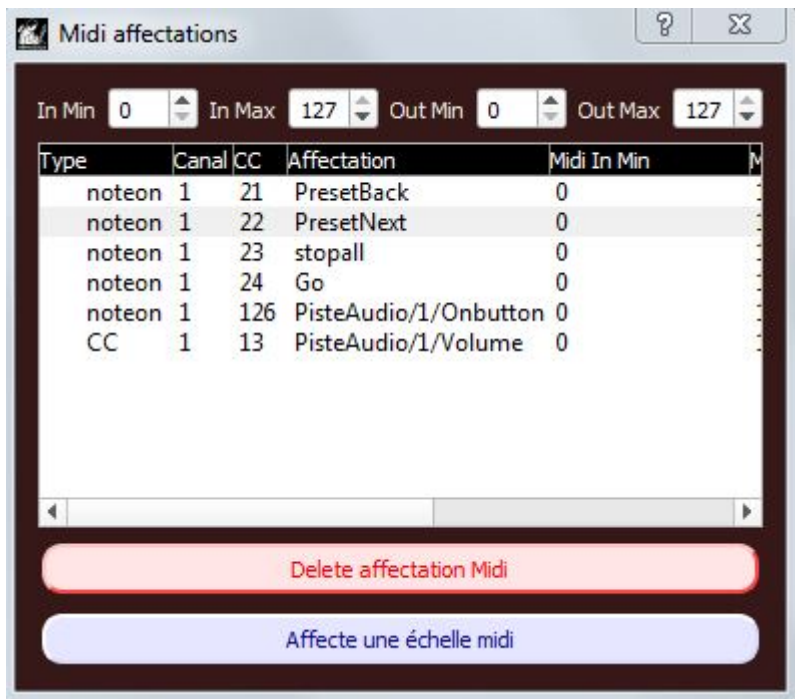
Midi affectations

?

In Min 0 In Max 127 Out Min 0 Out Max 127

| Type | Canal | CC | Affectation | Midi In Min | M |
|---|---|---|---|---|---|
| noteon | 1 | 21 | PresetBack | 0 | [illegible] |
| noteon | 1 | 22 | PresetNext | 0 | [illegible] |
| noteon | 1 | 23 | stopall | 0 | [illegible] |
| noteon | 1 | 24 | Go | 0 | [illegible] |
| noteon | 1 | 126 | PisteAudio/1/Onbutton | 0 | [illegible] |
| CC | 1 | 13 | PisteAudio/1/Volume | 0 | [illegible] |

Delete affectation Midi

Affecte une échelle midi